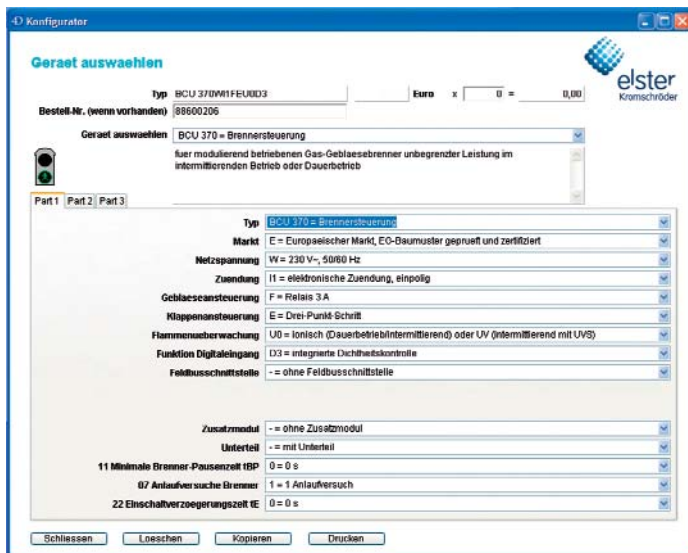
4D Konfigurator

Geraet auswaehlen

elster Kromschröder

Typ BCU 370WI1FEU0D3

Euro x 0 = 0,00

Bestell-Nr. (wenn vorhanden) 88600206

Geraet auswaehlen BCU 370 = Brennersteuerung

fuer modulierend betriebenen Gas-Geblaesebrenner unbegrenzter Leistung im intermittierenden Betrieb oder Dauerbetrieb

Part 1 Part 2 Part 3

| | |
|---|---|
| Typ | BCU 370 = Brennersteuerung |
| Markt | E = Europaeischer Markt, EG-Baumuster geprueft und zertifiziert |
| Netzspannung | W = 230 V~, 50/60 Hz |
| Zuendung | I1 = elektronische Zuendung, einpolig |
| Geblaeseansteuerung | F = Relais 3 A |
| Klappenansteuerung | E = Drei-Punkt-Schritt |
| Flammenueberwachung | U0 = ionisch (Dauerbetrieb/intermittierend) oder UV (intermittierend mit UVS) |
| Funktion Digitaleingang | D3 = integrierte Dichtheitskontrolle |
| Feldbusschnittstelle | - = ohne Feldbusschnittstelle |
| Zusatzmodul | - = ohne Zusatzmodul |
| Unterteil | - = mit Unterteil |
| 11 Minimale Brenner-Pausenzeit tBP | 0 = 0 s |
| 07 Anlaufversuche Brenner | 1 = 1 Anlaufversuch |
| 22 Einschaltverzoegerungszeit tE | 0 = 0 s |

Schliessen Loeschen Kopieren Drucken